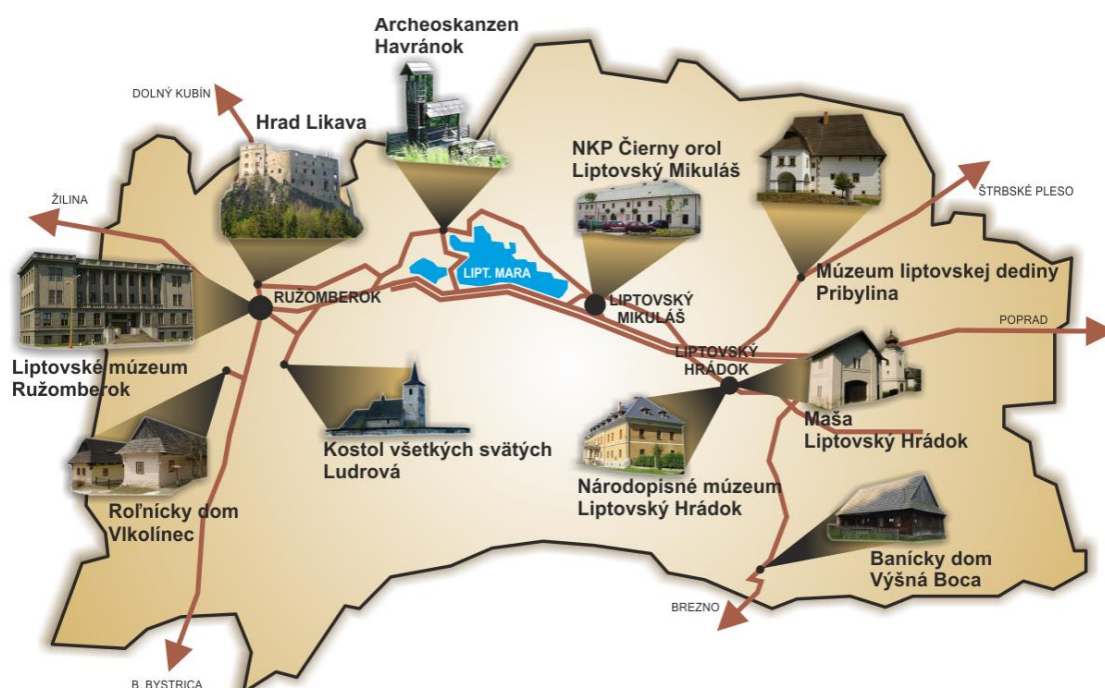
Archeoskanzen Havránok

DOLNÝ KUBÍN

Hrad Likava

NKP Čierny orol Liptovský Mikuláš

ŠTRBSKÉ PLESO

ŽILINA

LIPT. MARA

RUŽOMBEROK

LIPTOVSKÝ MIKULÁŠ

Múzeum liptovskej dediny Pribylina

POPRAD

LIPTOVSKÝ HRÁDOK

Liptovské múzeum Ružomberok

Maša Liptovský Hrádok

Kostol všetkých svätých Ludrová

Národopisné múzeum Liptovský Hrádok

Roľnícky dom Vlkolínec

Banícky dom Výšná Boca

BREZNO

B. BYSTRICA